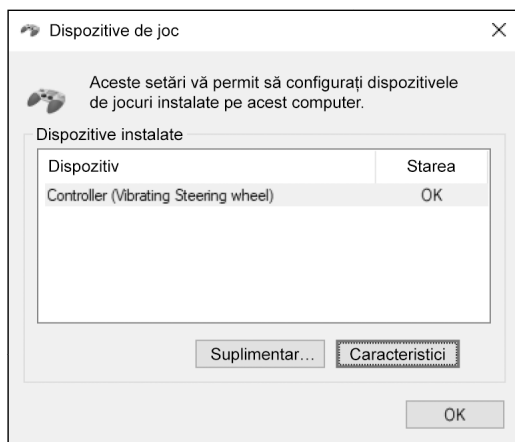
Dispozitive de joc

×

Aceste setări vă permit să configurați dispozitivele de jocuri instalate pe acest computer.

Dispozitive instalate

| Dispozitiv | Starea |
|---|---|
| Controller (Vibrating Steering wheel) | OK |

Suplimentar...

Caracteristici

OK